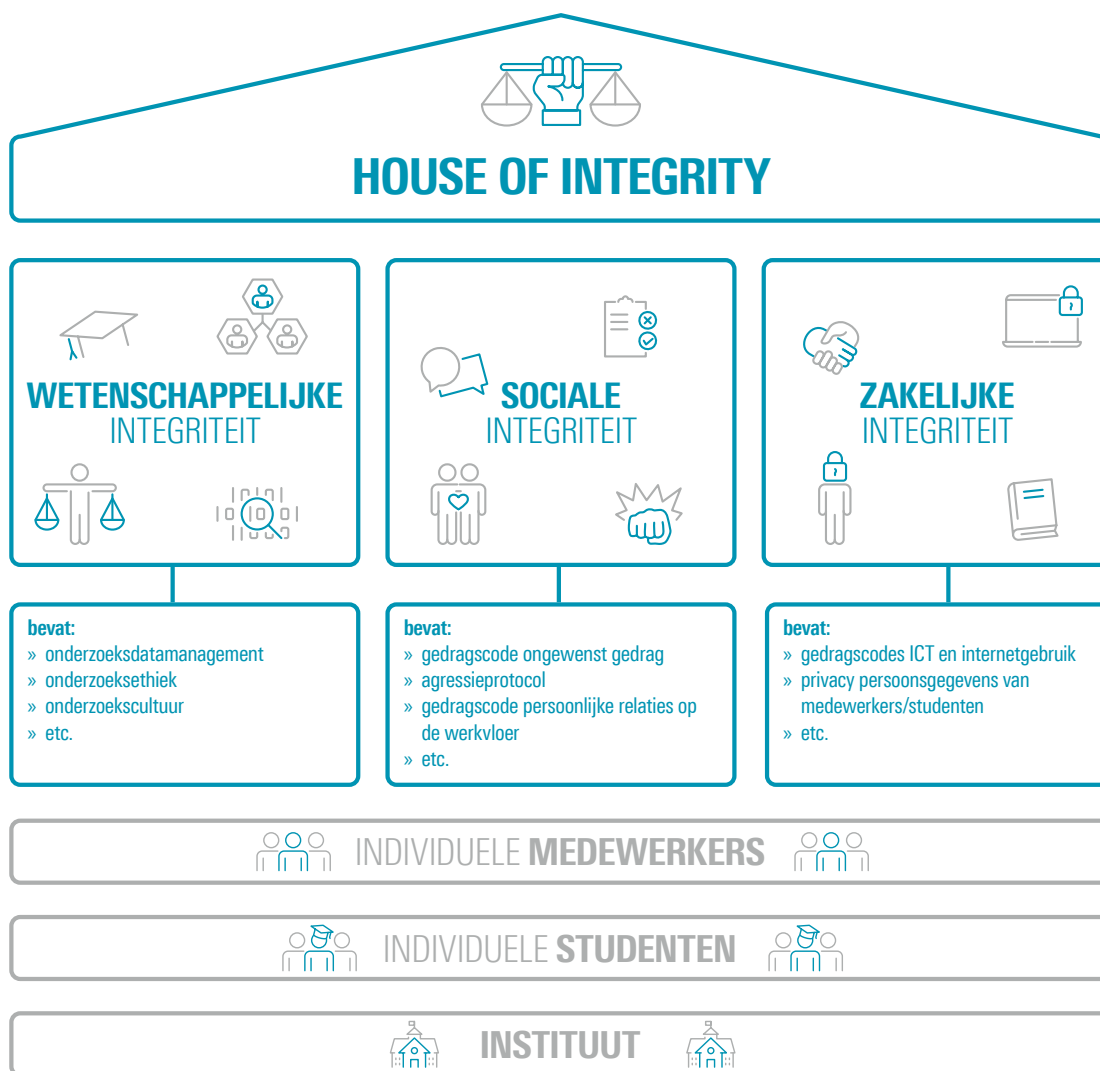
HOUSE OF INTEGRITY

WETENSCHAPPELIJKE INTEGRITEIT

SOCIALE INTEGRITEIT

ZAKELIJKE INTEGRITEIT

bevat:
» onderzoeksdatamanagement
» onderzoeksethiek
» onderzoekscultuur
» etc.

bevat:
» gedragscode ongewenst gedrag
» agressieprotocol
» gedragscode persoonlijke relaties op de werkvloer
» etc.

bevat:
» gedragscodes ICT en internetgebruik
» privacy persoonsgegevens van medewerkers/studenten
» etc.

INDIVIDUELE MEDEWERKERS

INDIVIDUELE STUDENTEN

INSTITUUT